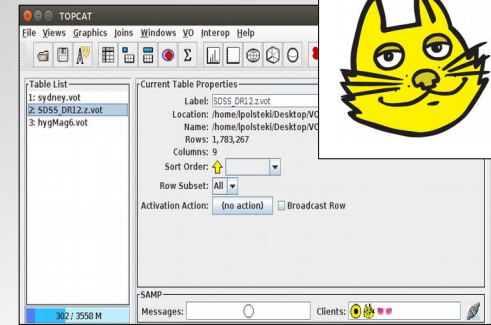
TOPCAT

File Views Graphics Joins Windows VO Interop Help

Table List
1: sydney.vot
2: SDSS_DR12.z.vot
3: hygMag6.vot

Current Table Properties
Label: SDSS_DR12.z.vot
Location: /home/lpolsteki/Desktop/VO
Name: /home/lpolsteki/Desktop/VO
Rows: 1,783,267
Columns: 9
Sort Order:
Row Subset: All
Activation Action: (no action) Broadcast Row

SAMP
Messages:
Clients:

302 / 3558 M